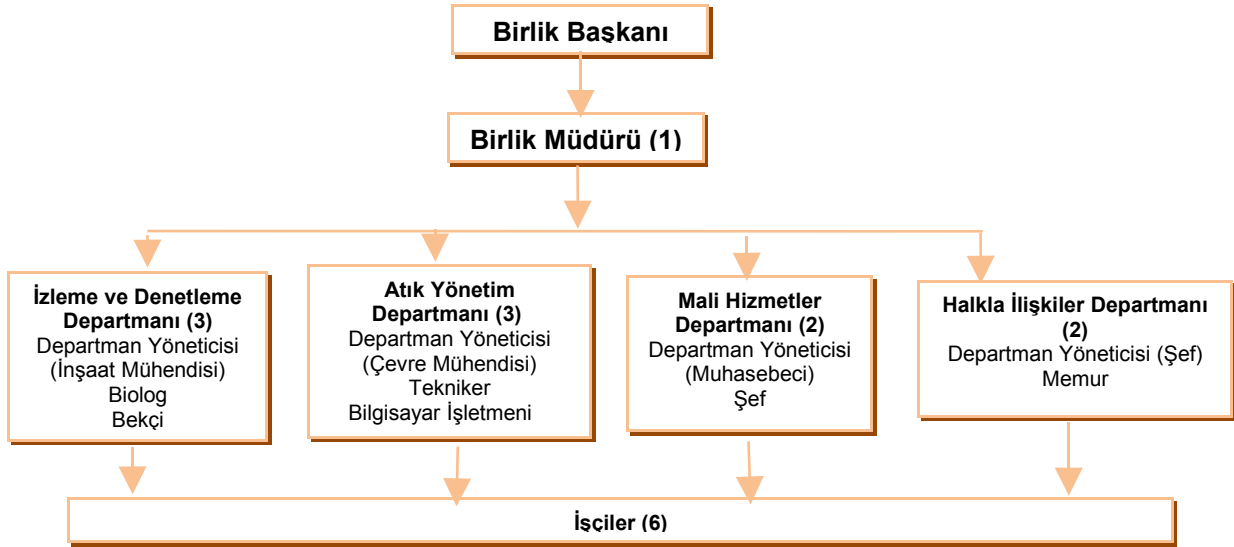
Birlik Başkanı

Birlik Müdürü (1)

İzleme ve Denetleme Departmanı (3)
Departman Yöneticisi (İnşaat Mühendisi)
Biolog
Bekçi

Atık Yönetim Departmanı (3)
Departman Yöneticisi (Çevre Mühendisi)
Tekniker
Bilgisayar İşletmeni

Mali Hizmetler Departmanı (2)
Departman Yöneticisi (Muhasebeci)
Şef

Halkla İlişkiler Departmanı (2)
Departman Yöneticisi (Şef)
Memur

İşçiler (6)